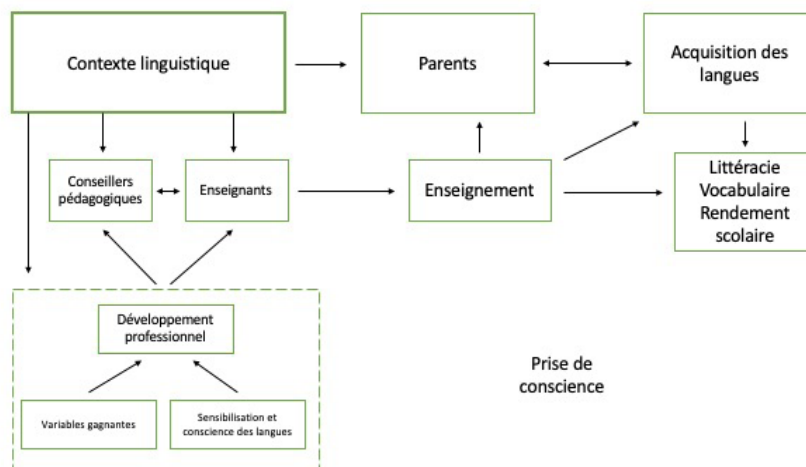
Contexte linguistique

Parents

Acquisition des langues

Conseillers pédagogiques

Enseignants

Enseignement

Littéracie
Vocabulaire
Rendement scolaire

Développement professionnel

Prise de conscience

Variables gagnantes

Sensibilisation et conscience des langues